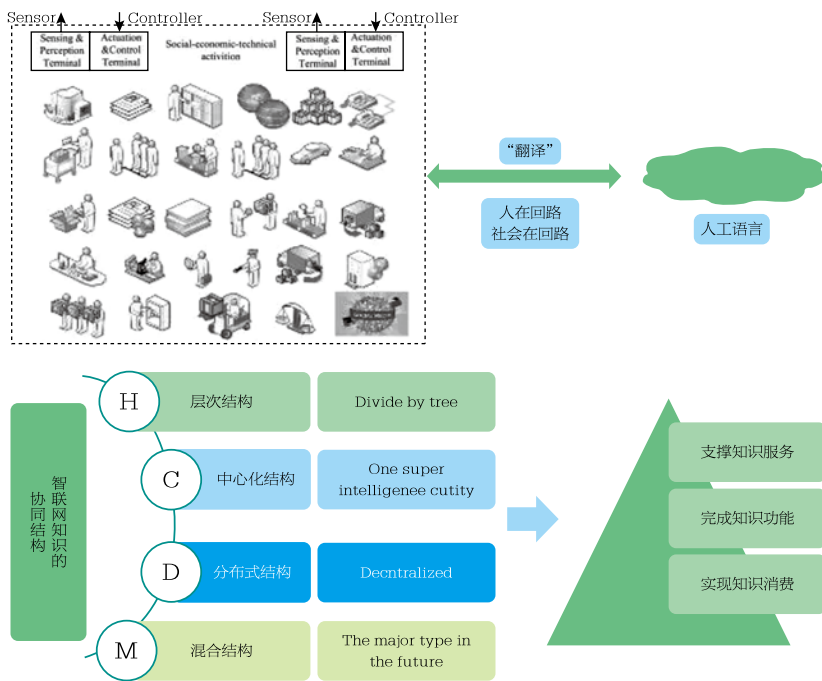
Sensor Controller Sensor Controller

Sensing & Perception Terminal

Actuation &Control Terminal

Social-economic-technical activition

Sensing & Perception Terminal

Actuation &Control Terminal

“翻译”

人在回路
社会在回路

人工语言

智联网知识的协同结构

H 层次结构 Divide by tree

C 中心化结构 One super intelligenee cutity

D 分布式结构 Decntralized

M 混合结构 The major type in the future

支撑知识服务

完成知识功能

实现知识消费